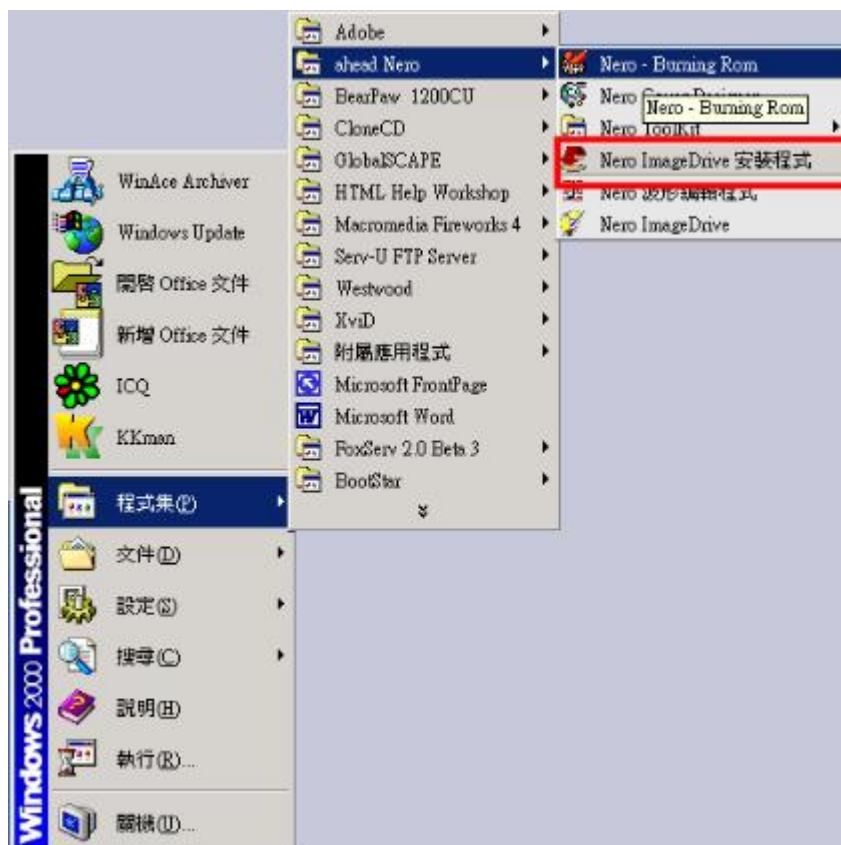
Windows 2000 Professional

WinAce Archiver
Windows Update
開啟 Office 文件
新增 Office 文件
ICQ
KKman
程式集(P)
文件(D)
設定(S)
搜尋(C)
說明(H)
執行(R)...
關機(U)...

Adobe
ahead Nero
BearPaw 1200CU
CloneCD
GlobalSCAPE
HTML Help Workshop
Macromedia Fireworks 4
Serv-U FTP Server
Westwood
XviD
附屬應用程式
Microsoft FrontPage
Microsoft Word
FoxServ 2.0 Beta 3
BootStar

Nero - Burning Rom
Nero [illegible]
Nero - Burning Rom
Nero ToolKit
Nero ImageDrive 安裝程式
Nero 波形編輯程式
Nero ImageDrive